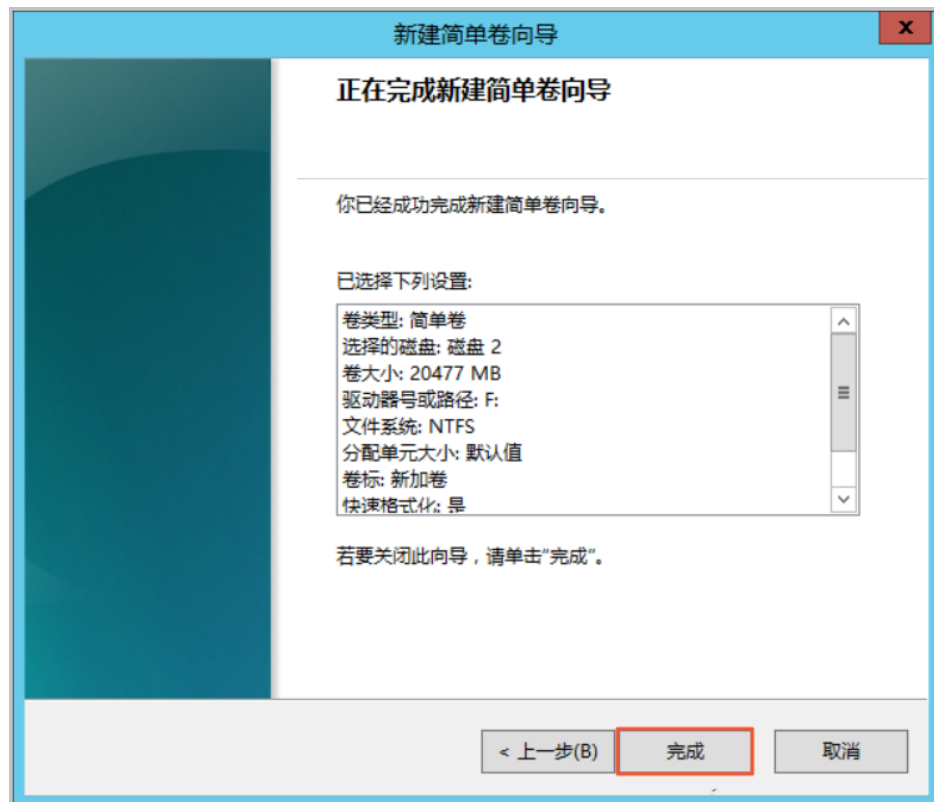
新建简单卷向导

x

正在完成新建简单卷向导

你已经成功完成新建简单卷向导。

已选择下列设置:

卷类型: 简单卷
选择的磁盘: 磁盘 2
卷大小: 20477 MB
驱动器号或路径: F:
文件系统: NTFS
分配单元大小: 默认值
卷标: 新加卷
快速格式化: 是

若要关闭此向导，请单击"完成"。

< 上一步(B)

完成

取消